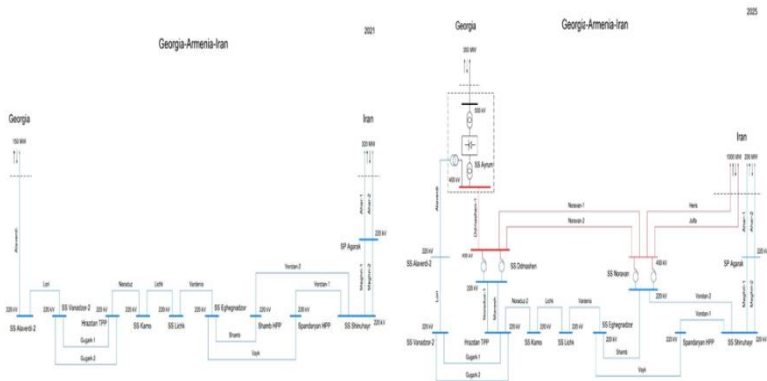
2021

Georgia-Armenia-Iran

Georgia

150 MW

Alaverdi

Iran

300 MW

Ahar-1

Ahar-2

220 kV

SP Agarak

Meghri-1

Meghri-2

Lori

Noraduz

Lichk

Vardenis

Yerotan-2

Yerotan-1

220 kV

220 kV

220 kV

220 kV

220 kV

220 kV

220 kV

220 kV

SS Alaverdi-2

SS Vanadzor-2

Hrazdan TPP

SS Kamo

SS Lichk

SS Eghegnadzor

Shamb HPP

Spandaryan HPP

SS Shinuhayr

Gugark-1

Gugark-2

Shamb

Vayk

2025

Georgia

Georgia-Armenia-Iran

350 MW

500 kV

SS Ayrum

400 kV

Alaverdi

Ddmashen-1

Noravan-1

Noravan-2

Hers

Julfa

Iran

1000 MW

300 MW

Ahar-1

Ahar-2

220 kV

SS Alaverdi-2

400 kV

SS Ddmashen

220 kV

SS Noravan

SP Agarak

Meghri-1

Meghri-2

Lori

Noraduz

Lichk

Vardenis

Yerotan-2

Yerotan-1

220 kV

220 kV

220 kV

220 kV

220 kV

220 kV

SS Vanadzor-2

Hrazdan TPP

SS Kamo

SS Lichk

SS Eghegnadzor

Spandaryan HPP

SS Shinuhayr

Gugark-1

Gugark-2

Shamb

Vayk